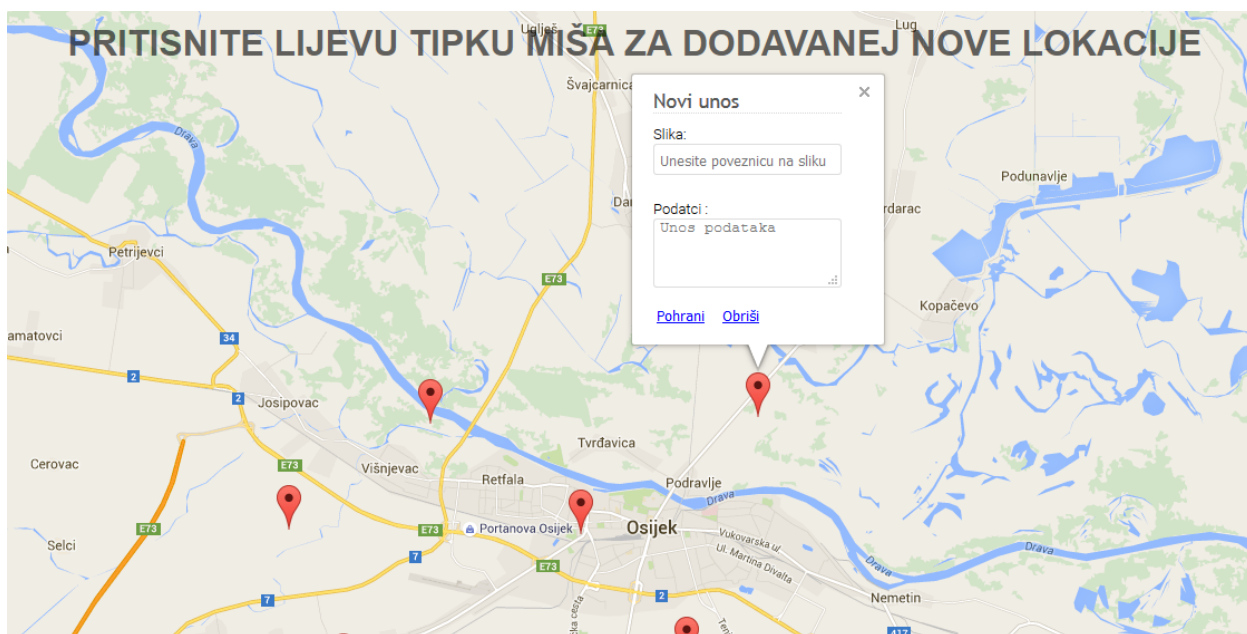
PRITISNITE LIJEVU TIPKU MIŠA ZA DODAVANEJ NOVE LOKACIJE

Novi unos
×
Slika:
Unesite poveznicu na sliku
Podatci :
Unos podataka
Pohrani Obriši

Lug
E73
Švajcarnica
Drava
Podunavlje
Dar
rdarac
Petrijevci
E73
Kopačevo
amatovci
34
2
2
Josipovac
Tvrđavica
Cerovac
E73
Višnjevac
Retfala
Podravlje
Drava
E73
Portanova Osijek
Osijek
Vukovarska ul
Ul. Martina Divalta
Drava
Selci
7
E73
2
Nemetin
7
417